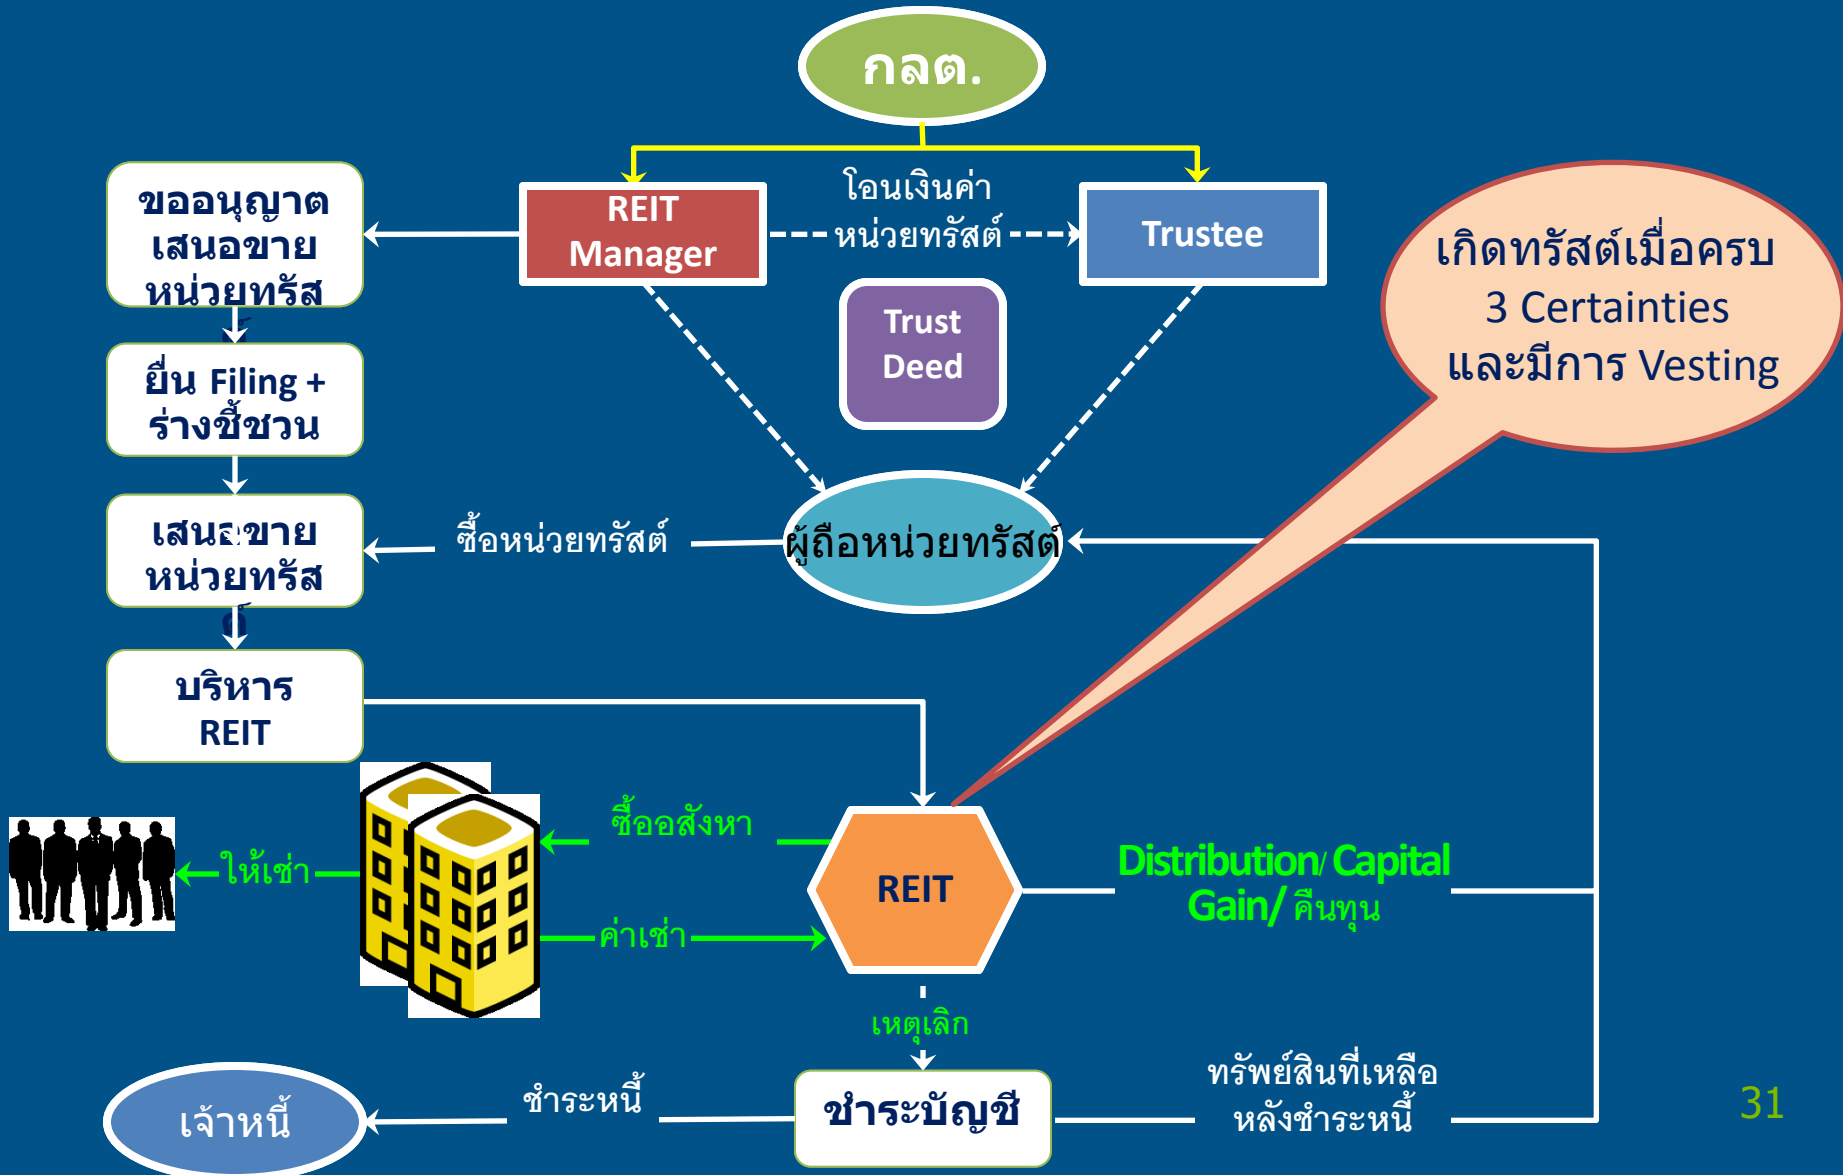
กลต.

ขออนุญาตเสนอขายหน่วยทรัส

ยื่น Filing + ร่างชี้ชวน

เสนอขายหน่วยทรัส

บริหาร REIT

REIT Manager

โอนเงินค่าหน่วยทรัสต์

Trustee

Trust Deed

เกิดทรัสต์เมื่อครบ 3 Certainties และมีการ Vesting

ซื้อหน่วยทรัสต์

ผู้ถือหน่วยทรัสต์

ให้เช่า

ซื้อสังหา

ค่าเช่า

REIT

Distribution/ Capital Gain/ คืนทุน

เหตุเลิก

เจ้าหนี้

ชำระหนี้

ชำระบัญชี

ทรัพย์สินที่เหลือหลังชำระหนี้

31